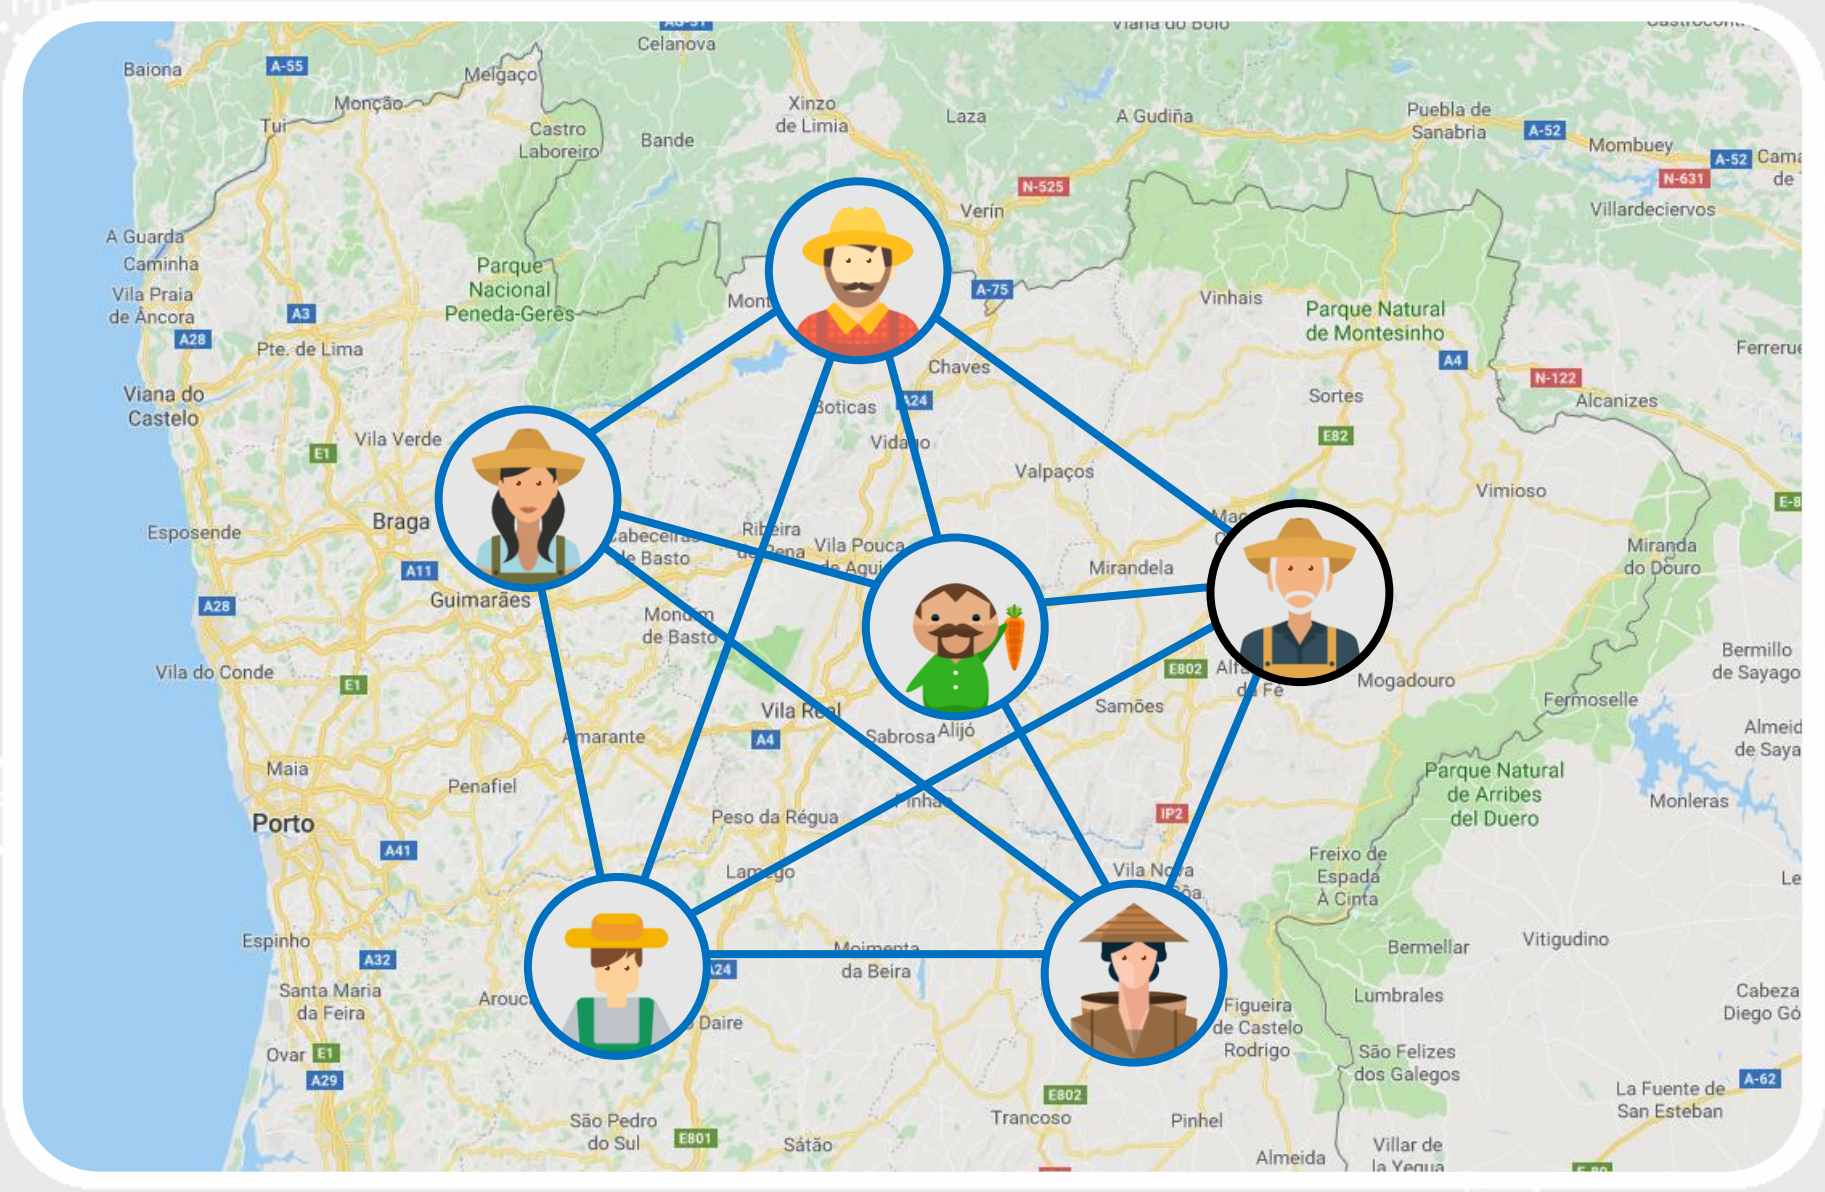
Baiona
A-55
Celanova
Viana do Bolo
Melgaço
Monção
Tui
Castro Laboreiro
Bande
Xinzo de Limia
Laza
A Gudiña
Puebla de Sanabria
A-52
Mombuey
A-52
N-631
N-525
Verín
Villardeciervos
A Guarda
Caminha
Vila Praia de Âncora
A3
A28
Parque Nacional Peneda-Gerês
A-75
Vinhais
Parque Natural de Montesinho
Pte. de Lima
Chaves
A4
N-122
Ferreru
Viana do Castelo
Boticas
A24
Sortes
Alcanizes
Vila Verde
E1
Vidago
E82
Valpaços
Vimioso
Esposende
Braga
Cabeceiras de Basto
Ribeira de Pena
Vila Pouca de Aguiar
Mirandela
Miranda do Douro
A11
A28
Guimarães
Mondim de Basto
E802
Mogadouro
Bermillo de Sayago
Vila do Conde
E1
Vila Real
Samões
Fermoselle
A4
Sabrosa
Alijó
Almeid de Saya
Amarante
Maia
Penafiel
Parque Natural de Arribes del Duero
Monleras
Porto
Peso da Régua
IP2
A41
Freixo de Espada À Cinta
Lamego
Vila Nova
Espinho
A32
Moimenta da Beira
A24
Bermellar
Vitigudino
Santa Maria da Feira
Arouca
Figueira de Castelo Rodrigo
Lumbrales
Cabeza Diego Gó
Ovar
E1
A29
Daire
São Felizes dos Galegos
E802
La Fuente de San Esteban
A-62
São Pedro do Sul
E801
Sátão
Trancoso
Pinhel
Almeida
Villar de la Yegua